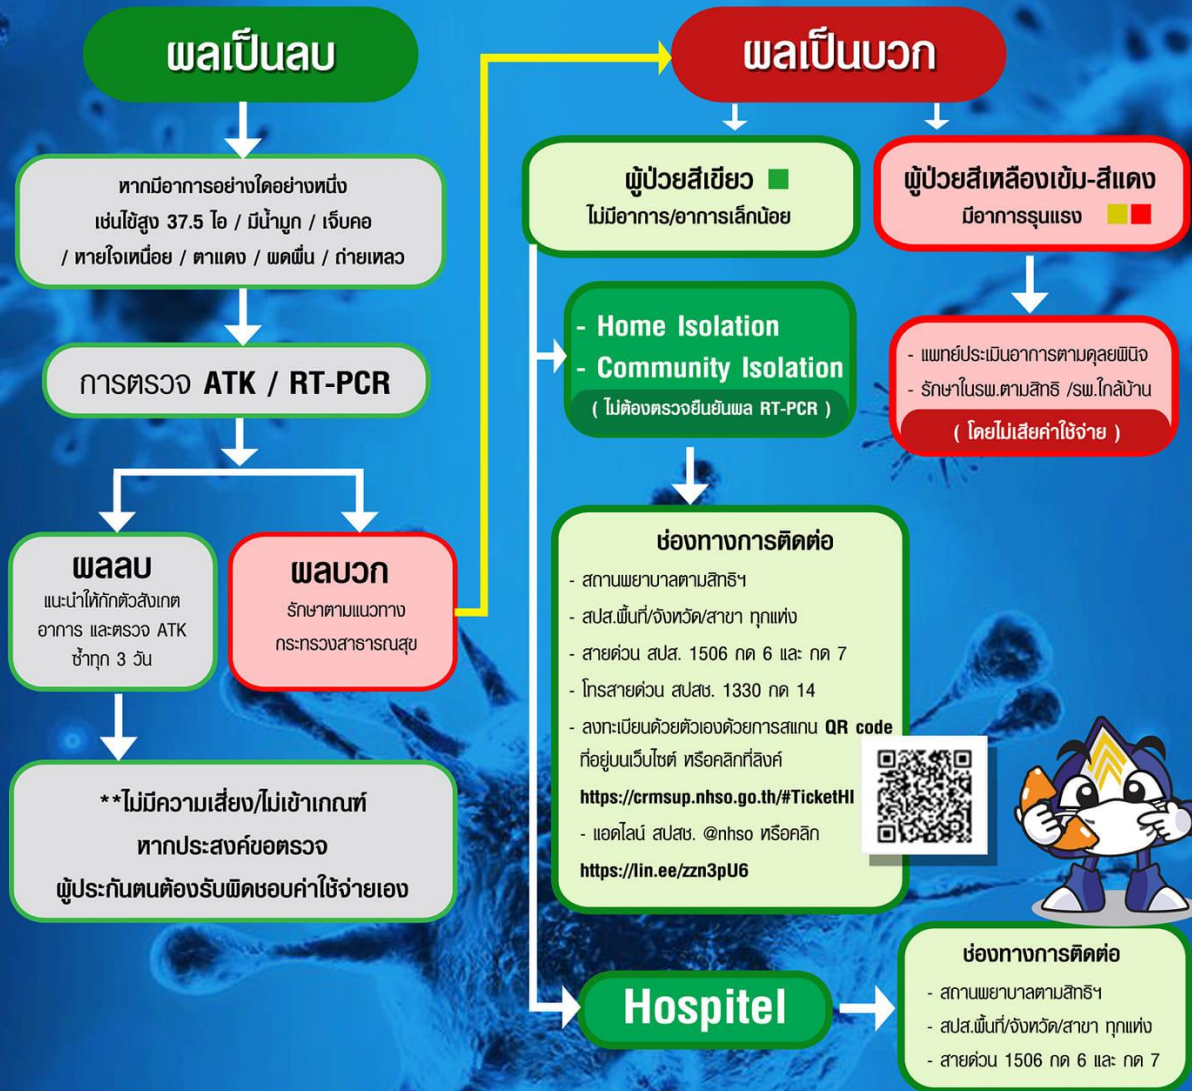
ผลเป็นลบ

หากมีอาการอย่างใดอย่างหนึ่ง เช่นไข้สูง 37.5 ไอ / มีน้ำมูก / เจ็บคอ / หายใจเหนื่อย / ตาแดง / ผดผื่น / ถ่ายเหลว

การตรวจ ATK / RT-PCR

ผลลบ
แนะนำให้กักตัวสังเกตอาการ และตรวจ ATK ซ้ำทุก 3 วัน

ผลบวก
รักษาตามแนวทาง กระทรวงสาธารณสุข

**ไม่มีความเสี่ยง/ไม่เข้าเกณฑ์ หากประสงค์ขอตรวจ ผู้ประกันตนต้องรับผิดชอบค่าใช้จ่ายเอง

ผลเป็นบวก

ผู้ป่วยสีเขียว
ไม่มีอาการ/อาการเล็กน้อย

ผู้ป่วยสีเหลืองเข้ม-สีแดง
มีอาการรุนแรง

- Home Isolation
- Community Isolation
( ไม่ต้องตรวจยืนยันผล RT-PCR )

- แพทย์ประเมินอาการตามดุลยพินิจ
- รักษาในรพ.ตามสิทธิ /รพ.ใกล้บ้าน
( โดยไม่เสียค่าใช้จ่าย )

ช่องทางการติดต่อ
- สถานพยาบาลตามสิทธิฯ
- สปส.พื้นที่/จังหวัด/สาขา ทุกแห่ง
- สายด่วน สปส. 1506 กด 6 และ กด 7
- โทรสายด่วน สปสช. 1330 กด 14
- ลงทะเบียนด้วยตัวเองด้วยการสแกน QR code ที่อยู่บนเว็บไซต์ หรือคลิกที่ลิงค์
https://crmsup.nhso.go.th/#TicketHI
- แอดไลน์ สปสช. @nhso หรือคลิก
https://lin.ee/zzn3pU6

Hospitel

ช่องทางการติดต่อ
- สถานพยาบาลตามสิทธิฯ
- สปส.พื้นที่/จังหวัด/สาขา ทุกแห่ง
- สายด่วน 1506 กด 6 และ กด 7